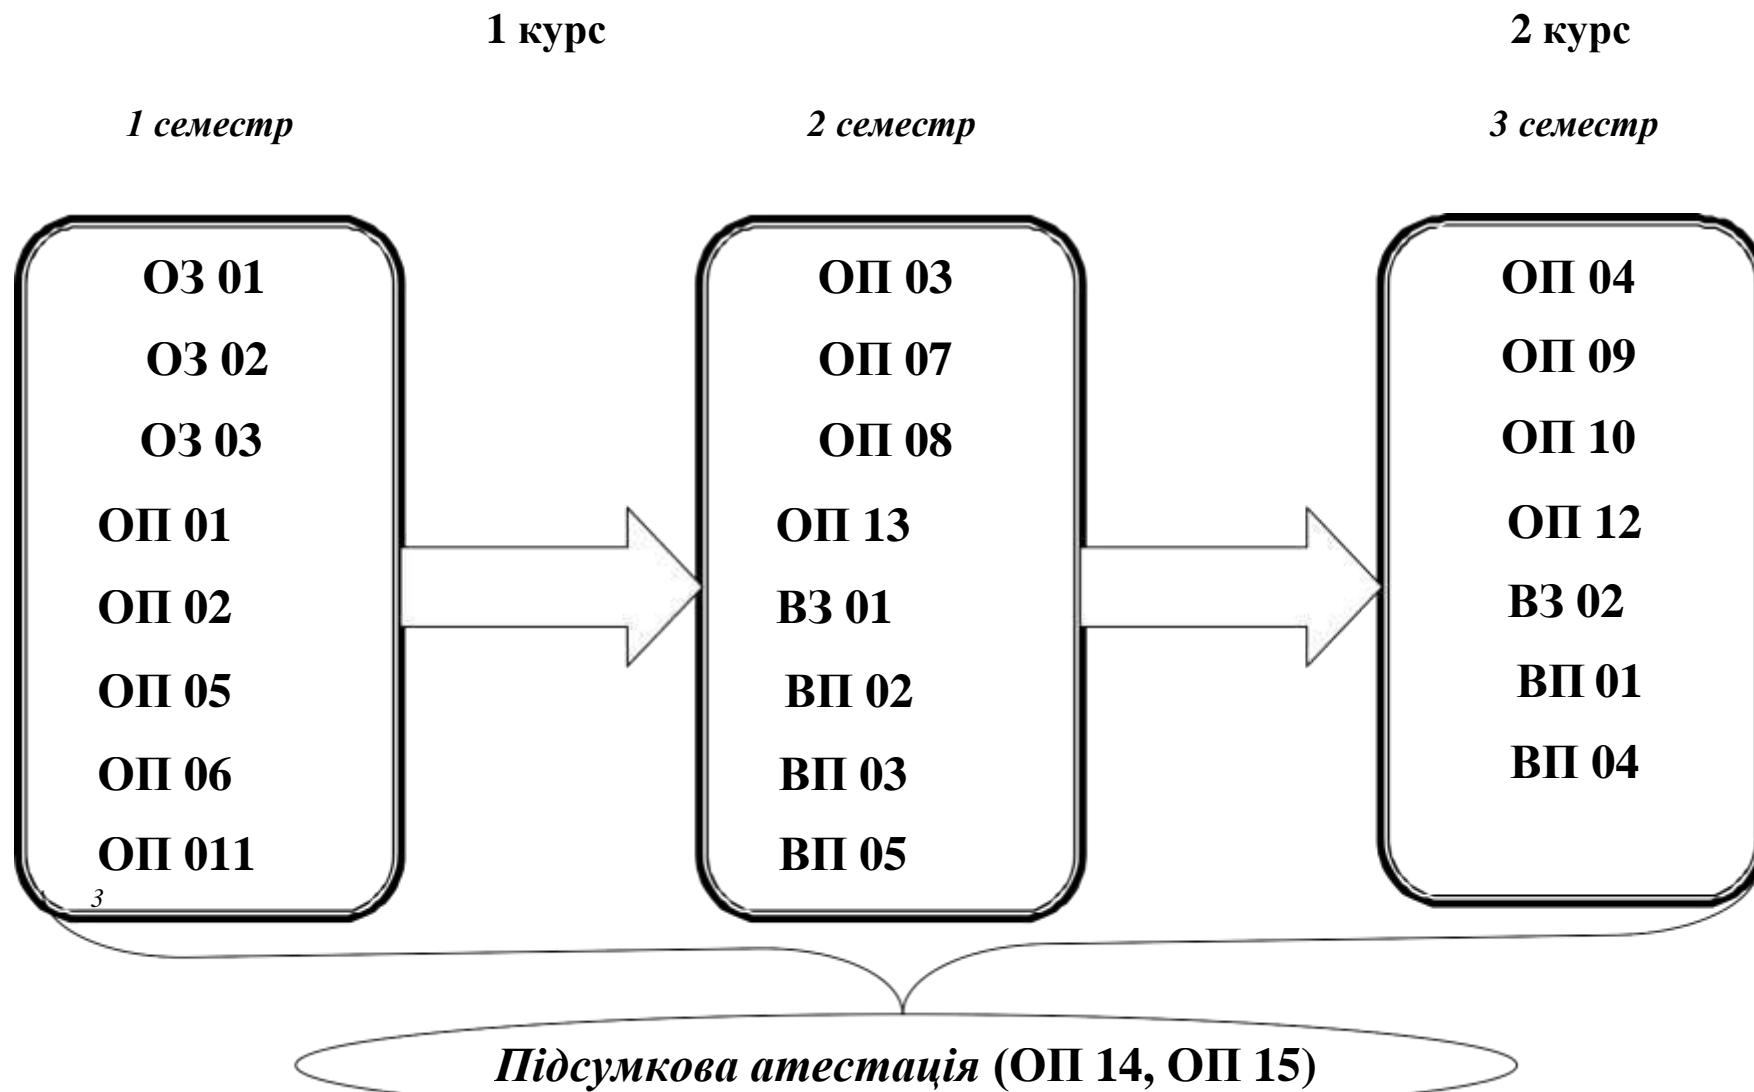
1 курс

2 курс

1 семестр

2 семестр

3 семестр

ОЗ 01
ОЗ 02
ОЗ 03
ОП 01
ОП 02
ОП 05
ОП 06
ОП 011

3

ОП 03
ОП 07
ОП 08
ОП 13
ВЗ 01
ВП 02
ВП 03
ВП 05

ОП 04
ОП 09
ОП 10
ОП 12
ВЗ 02
ВП 01
ВП 04

Підсумкова атестація (ОП 14, ОП 15)